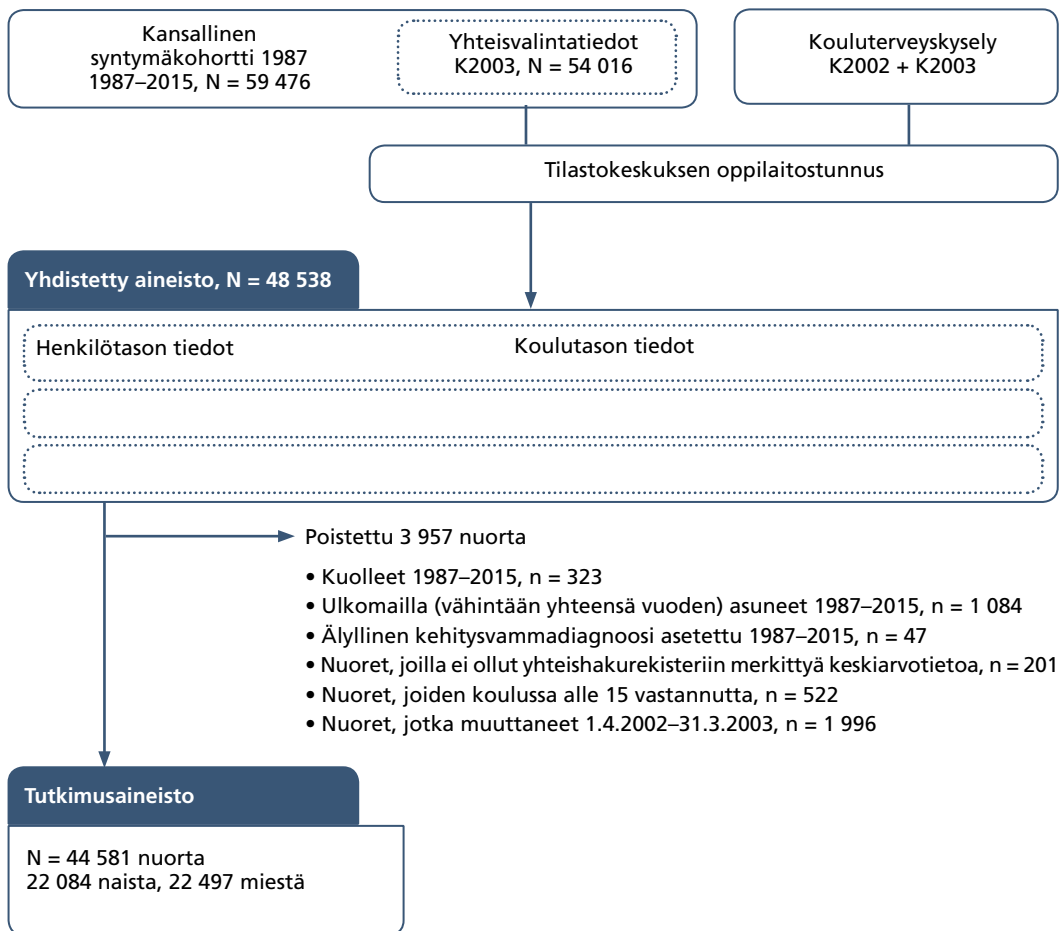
Kansallinen syntymäkohortti 1987
1987–2015, N = 59 476

Yhteisvalintatiedot
K2003, N = 54 016

Kouluterveyskysely
K2002 + K2003

Tilastokeskuksen oppilaitostunnus

Yhdistetty aineisto, N = 48 538

Henkilötason tiedot

Koulutason tiedot

Poistettu 3 957 nuorta

• Kuolleet 1987–2015, n = 323
• Ulkomailla (vähintään yhteensä vuoden) asuneet 1987–2015, n = 1 084
• Älyllinen kehitysvammadiagnoosi asetettu 1987–2015, n = 47
• Nuoret, joilla ei ollut yhteishakurekisteriin merkittyä keskiarvotietoa, n = 201
• Nuoret, joiden koulussa alle 15 vastannutta, n = 522
• Nuoret, jotka muuttaneet 1.4.2002–31.3.2003, n = 1 996

Tutkimusaineisto

N = 44 581 nuorta
22 084 naista, 22 497 miestä